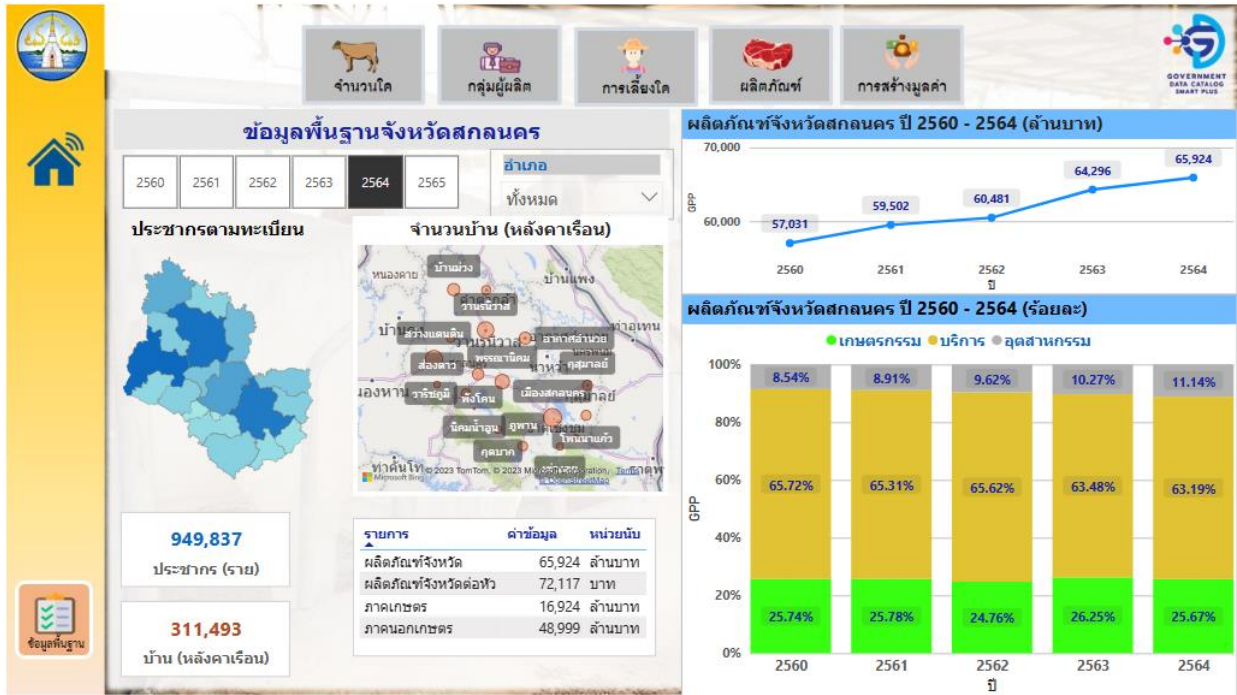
จำนวนโค กลุ่มผู้ผลิต การเลี้ยงโค ผลิตภัณฑ์ การสร้างมูลค่า

GOVERNMENT DATA CATALOG SMART PLUS

ข้อมูลพื้นฐานจังหวัดสกลนคร

2560 2561 2562 2563 2564 2565

อำเภอ
ทั้งหมด

ประชากรตามทะเบียน

จำนวนบ้าน (หลังคาเรือน)

บ้านม่วง
หนองคาย
บ้านแพง
วานรนิวาส
สว่างแดนดิน
อากาศอำนวย
ท่าอุเทน
พรรณานิคม
ส่องดาว
กุสุมาลย์
วาริชภูมิ
พังโคน
เมืองสกลนคร
นิคมน้ำอูน
ภูพาน
โพนนาแก้ว
กุดบาก
ท่าคันโท
© 2023 TomTom, © 2023 Microsoft Corporation, Terms
© OpenStreetMap
Microsoft Bing

949,837
ประชากร (ราย)

311,493
บ้าน (หลังคาเรือน)

| รายการ | ค่าข้อมูล | หน่วยนับ |
|---|---|---|
| ผลิตภัณฑ์จังหวัด | 65,924 | ล้านบาท |
| ผลิตภัณฑ์จังหวัดต่อหัว | 72,117 | บาท |
| ภาคเกษตร | 16,924 | ล้านบาท |
| ภาคนอกเกษตร | 48,999 | ล้านบาท |

ข้อมูลพื้นฐาน

ผลิตภัณฑ์จังหวัดสกลนคร ปี 2560 - 2564 (ล้านบาท)

70,000
60,000
GPP
57,031 59,502 60,481 64,296 65,924
2560 2561 2562 2563 2564
ปี

ผลิตภัณฑ์จังหวัดสกลนคร ปี 2560 - 2564 (ร้อยละ)

● เกษตรกรรม ● บริการ ● อุตสาหกรรม

100%
80%
60%
40%
20%
0%
GPP

| | 2560 | 2561 | 2562 | 2563 | 2564 |
|---|---|---|---|---|---|
| อุตสาหกรรม | 8.54% | 8.91% | 9.62% | 10.27% | 11.14% |
| บริการ | 65.72% | 65.31% | 65.62% | 63.48% | 63.19% |
| เกษตรกรรม | 25.74% | 25.78% | 24.76% | 26.25% | 25.67% |

ปี